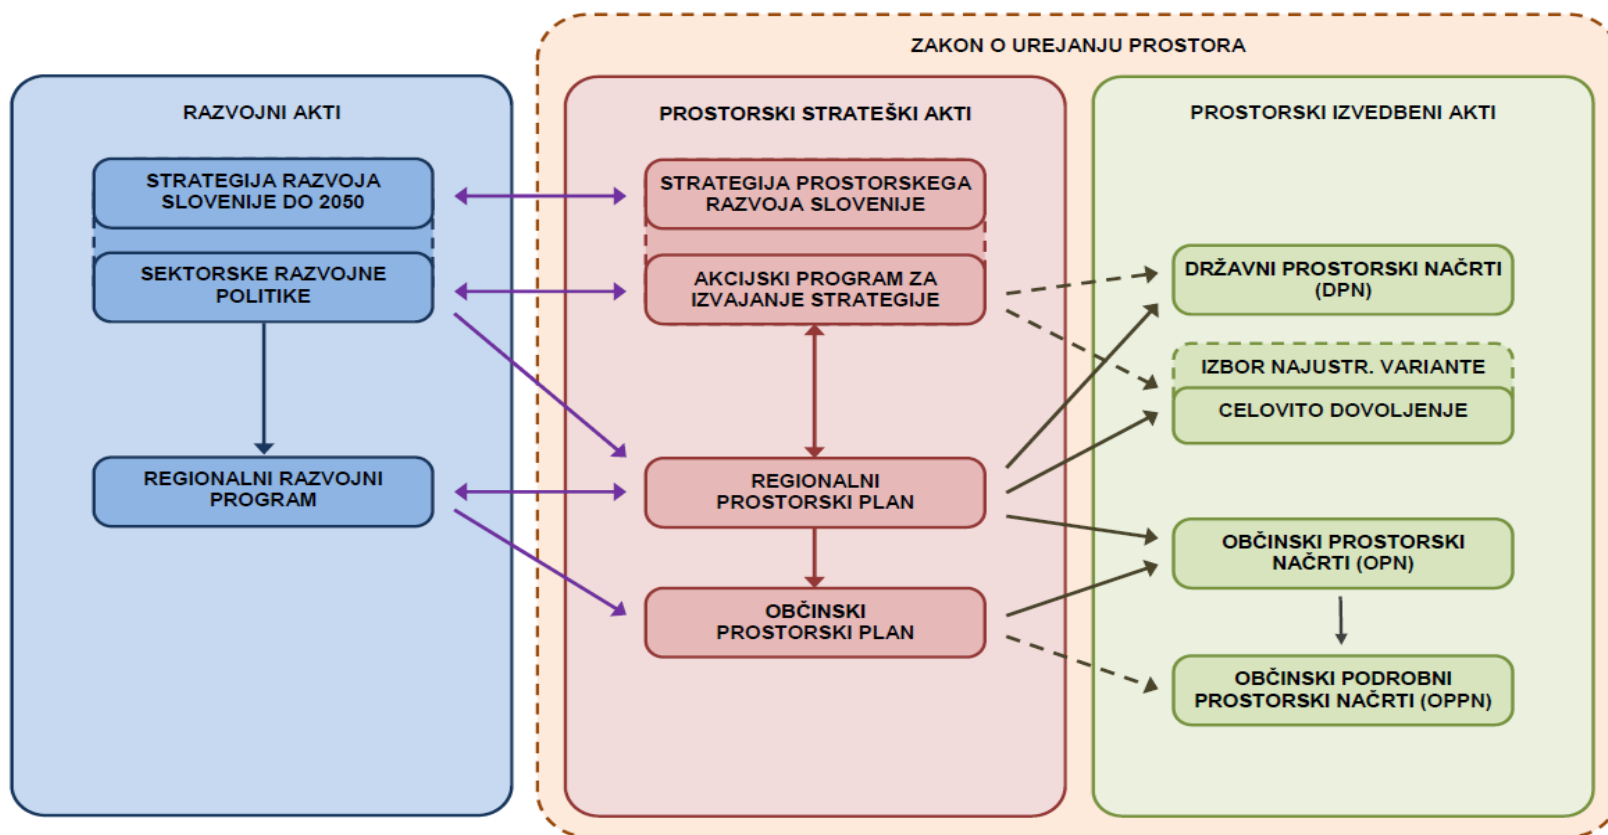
ZAKON O UREJANJU PROSTORA

RAZVOJNI AKTI

STRATEGIJA RAZVOJA SLOVENIJE DO 2050

SEKTORSKE RAZVOJNE POLITIKE

REGIONALNI RAZVOJNI PROGRAM

PROSTORSKI STRATEŠKI AKTI

STRATEGIJA PROSTORSKEGA RAZVOJA SLOVENIJE

AKCIJSKI PROGRAM ZA IZVAJANJE STRATEGIJE

REGIONALNI PROSTORSKI PLAN

OBČINSKI PROSTORSKI PLAN

PROSTORSKI IZVEDBENI AKTI

DRŽAVNI PROSTORSKI NAČRTI (DPN)

IZBOR NAJUSTR. VARIANTE

CELOVITO DOVOLJENJE

OBČINSKI PROSTORSKI NAČRTI (OPN)

OBČINSKI PODROBNI PROSTORSKI NAČRTI (OPPN)